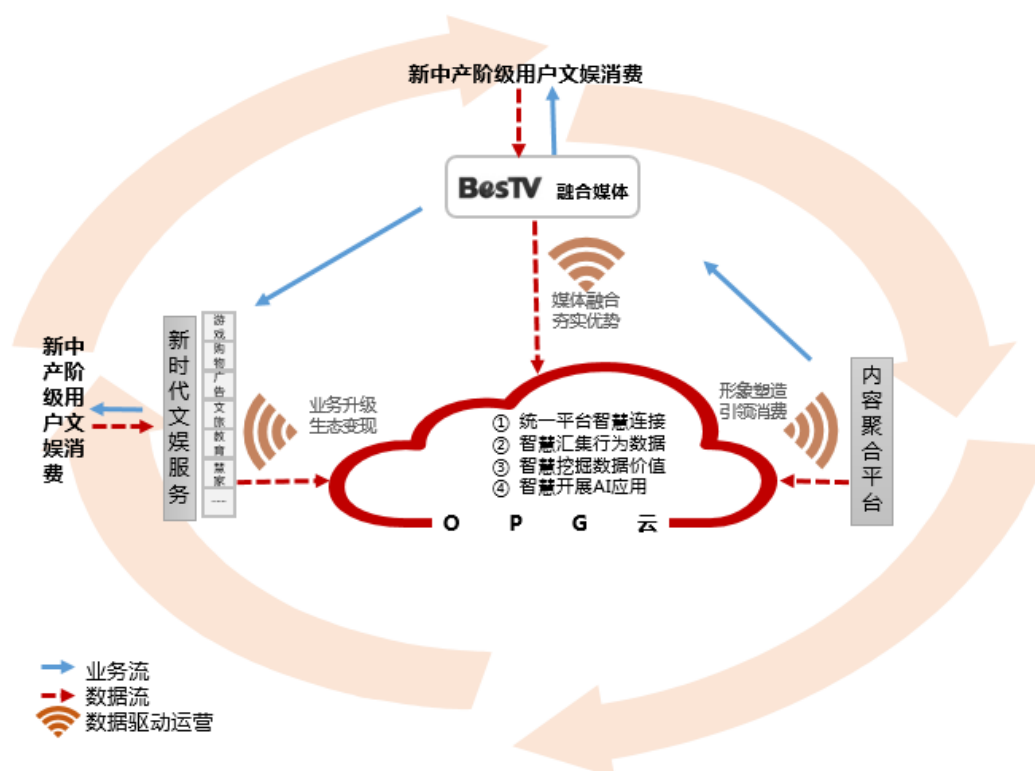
新中产阶级用户文娱消费

BesTV 融合媒体

媒体融合
夯实优势

新中产阶级用户文娱消费

新时代文娱服务

游戏
购物
广告
文旅
教育
慧家
……

业务升级
生态变现

① 统一平台智慧连接
② 智慧汇集行为数据
③ 智慧挖掘数据价值
④ 智慧开展AI应用

O P G 云

形象塑造
引领消费

内容聚合平台

业务流
数据流
数据驱动运营